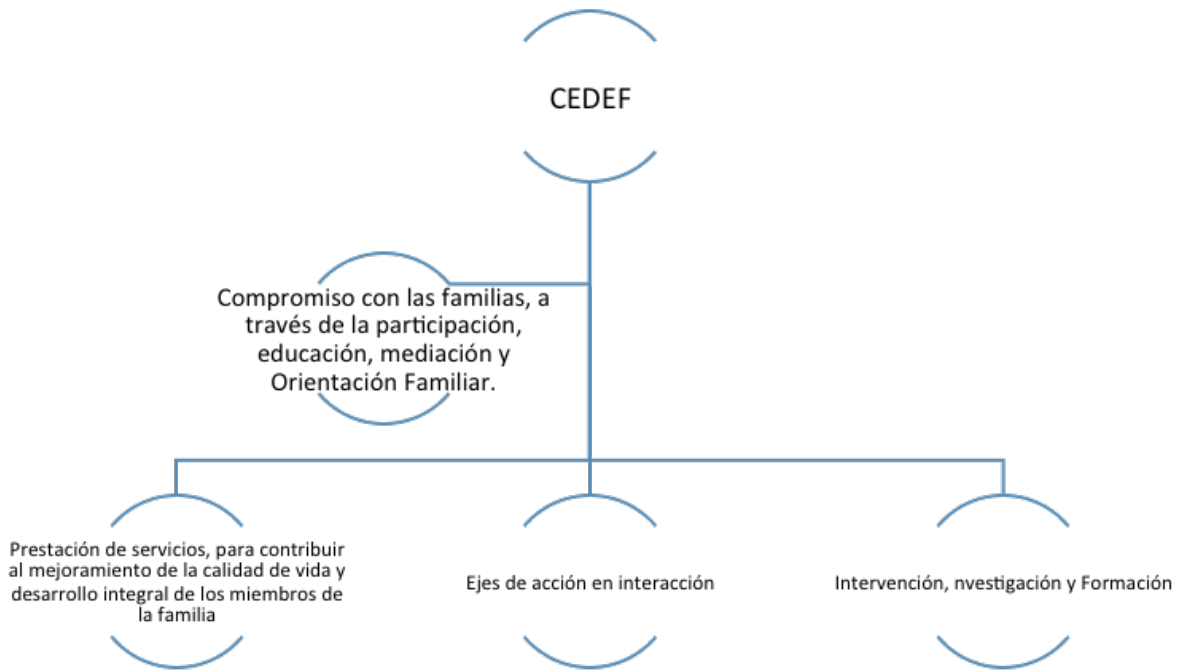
CEDEF

Compromiso con las familias, a través de la participación, educación, mediación y Orientación Familiar.

Prestación de servicios, para contribuir al mejoramiento de la calidad de vida y desarrollo integral de los miembros de la familia

Ejes de acción en interacción

Intervención, nvestigación y Formación